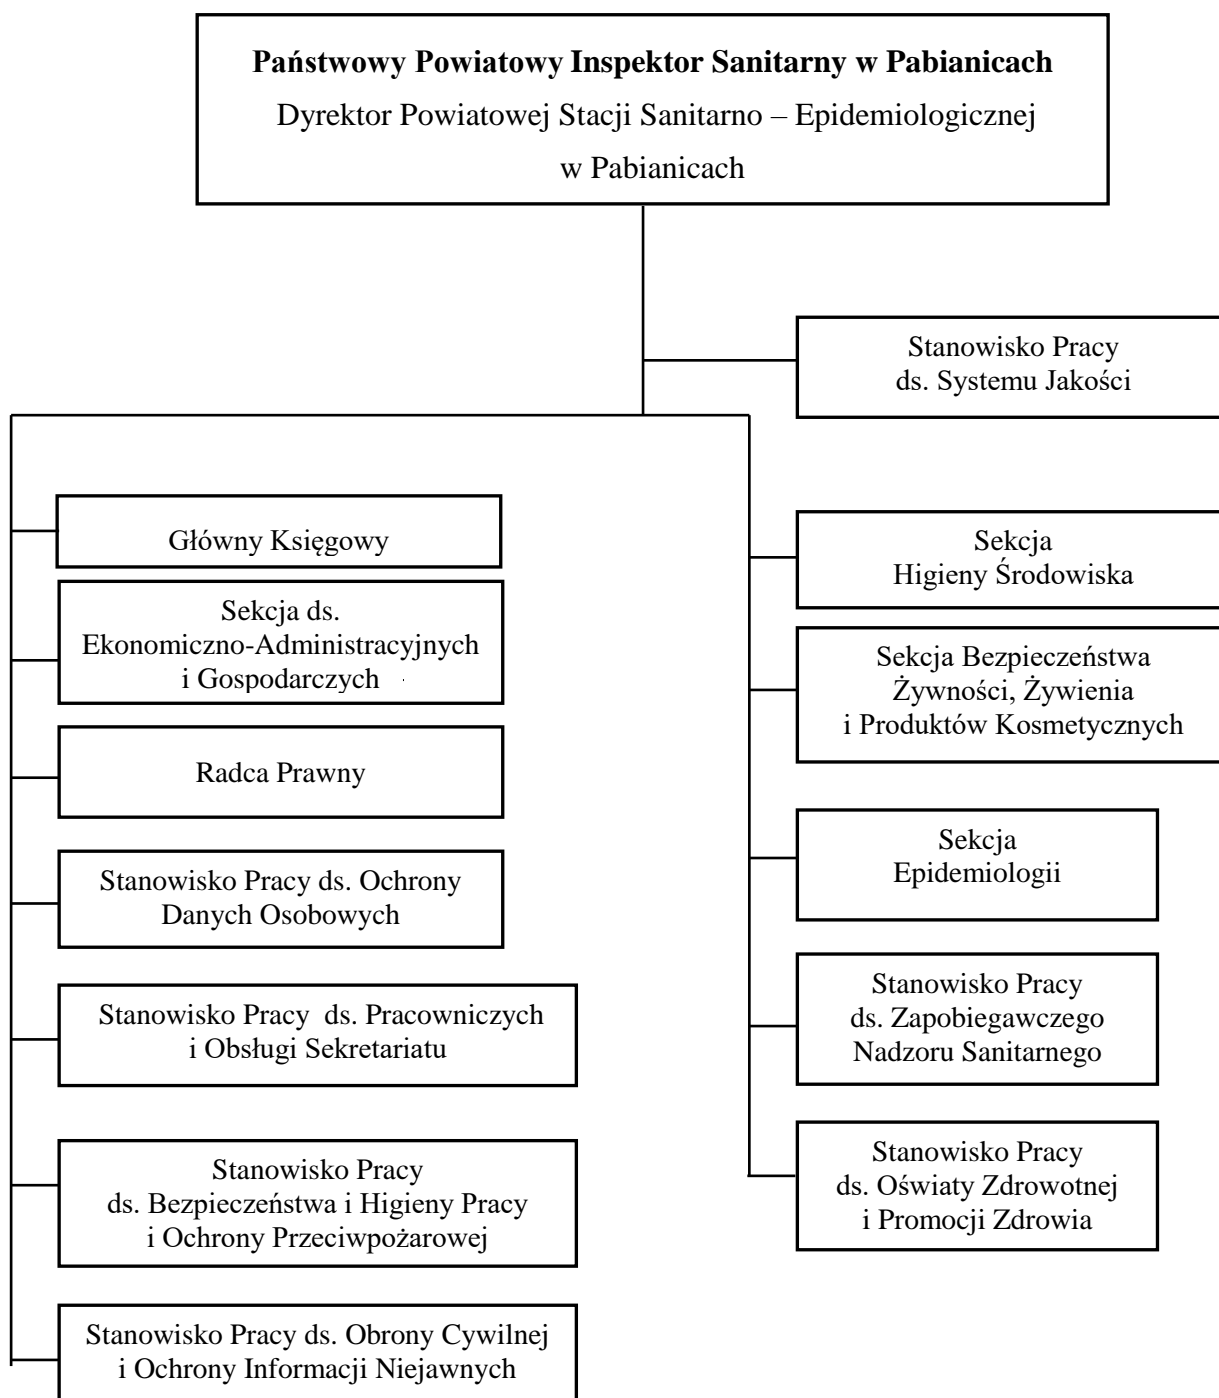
**Państwowy Powiatowy Inspektor Sanitarny w Pabianicach**
Dyrektor Powiatowej Stacji Sanitarno – Epidemiologicznej w Pabianicach

Stanowisko Pracy ds. Systemu Jakości

Główny Księgowy

Sekcja ds. Ekonomiczno-Administracyjnych i Gospodarczych

Radca Prawny

Stanowisko Pracy ds. Ochrony Danych Osobowych

Stanowisko Pracy ds. Pracowniczych i Obsługi Sekretariatu

Stanowisko Pracy ds. Bezpieczeństwa i Higieny Pracy i Ochrony Przeciwpożarowej

Stanowisko Pracy ds. Obrony Cywilnej i Ochrony Informacji Niejawnych

Sekcja Higieny Środowiska

Sekcja Bezpieczeństwa Żywności, Żywienia i Produktów Kosmetycznych

Sekcja Epidemiologii

Stanowisko Pracy ds. Zapobiegawczego Nadzoru Sanitarnego

Stanowisko Pracy ds. Oświaty Zdrowotnej i Promocji Zdrowia